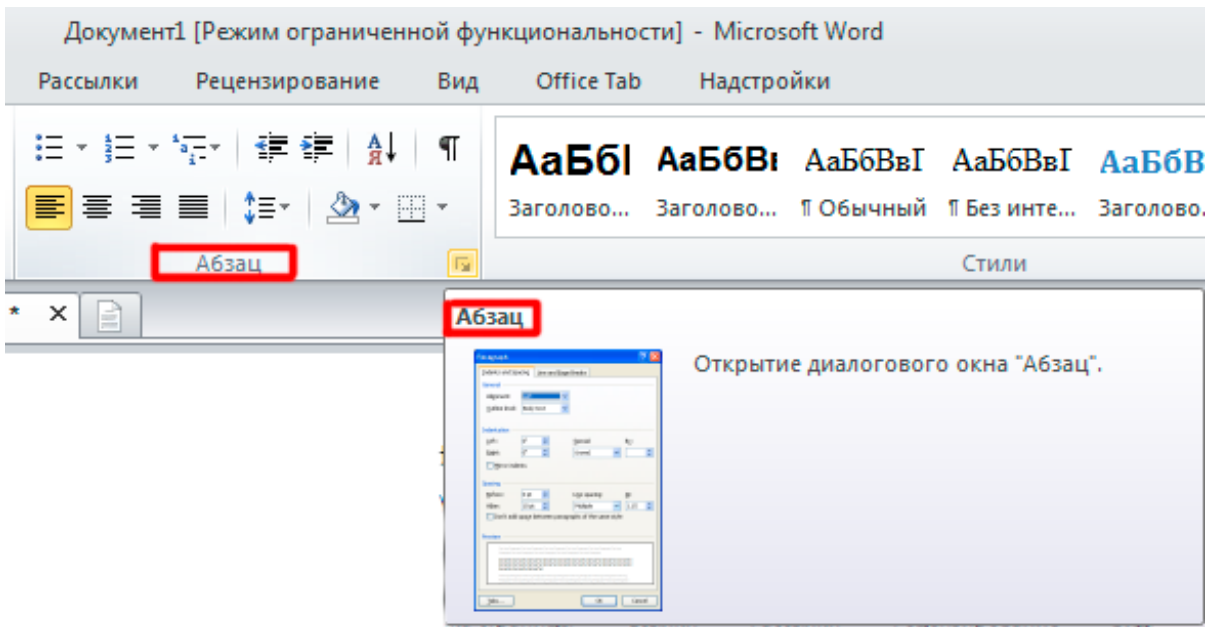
Документ1 [Режим ограниченной функциональности] - Microsoft Word

Рассылки Рецензирование Вид Office Tab Надстройки

АаБбІ АаБбВı АаБбВвІ АаБбВвІ АаБбВ

Заголово... Заголово... ¶ Обычный ¶ Без инте... Заголово...

Абзац

Стили

Абзац

Открытие диалогового окна "Абзац".